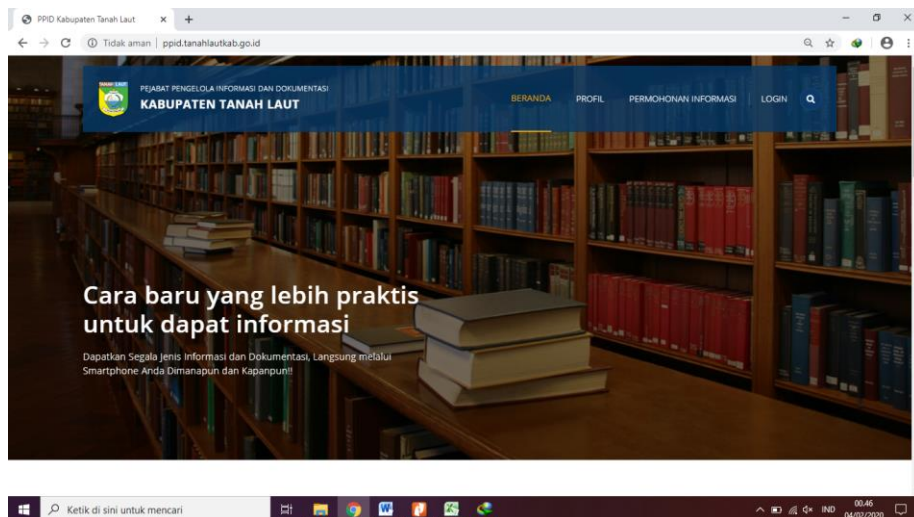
PPID Kabupaten Tanah Laut ×

Tidak aman | ppid.tanahlautkab.go.id

PEJABAT PENGELOLA INFORMASI DAN DOKUMENTASI
KABUPATEN TANAH LAUT

BERANDA PROFIL PERMOHONAN INFORMASI LOGIN

Cara baru yang lebih praktis untuk dapat informasi

Dapatkan Segala Jenis Informasi dan Dokumentasi, Langsung melalui Smartphone Anda Dimanapun dan Kapanpun!!

Ketik di sini untuk mencari

IND 00.46 04/07/2020